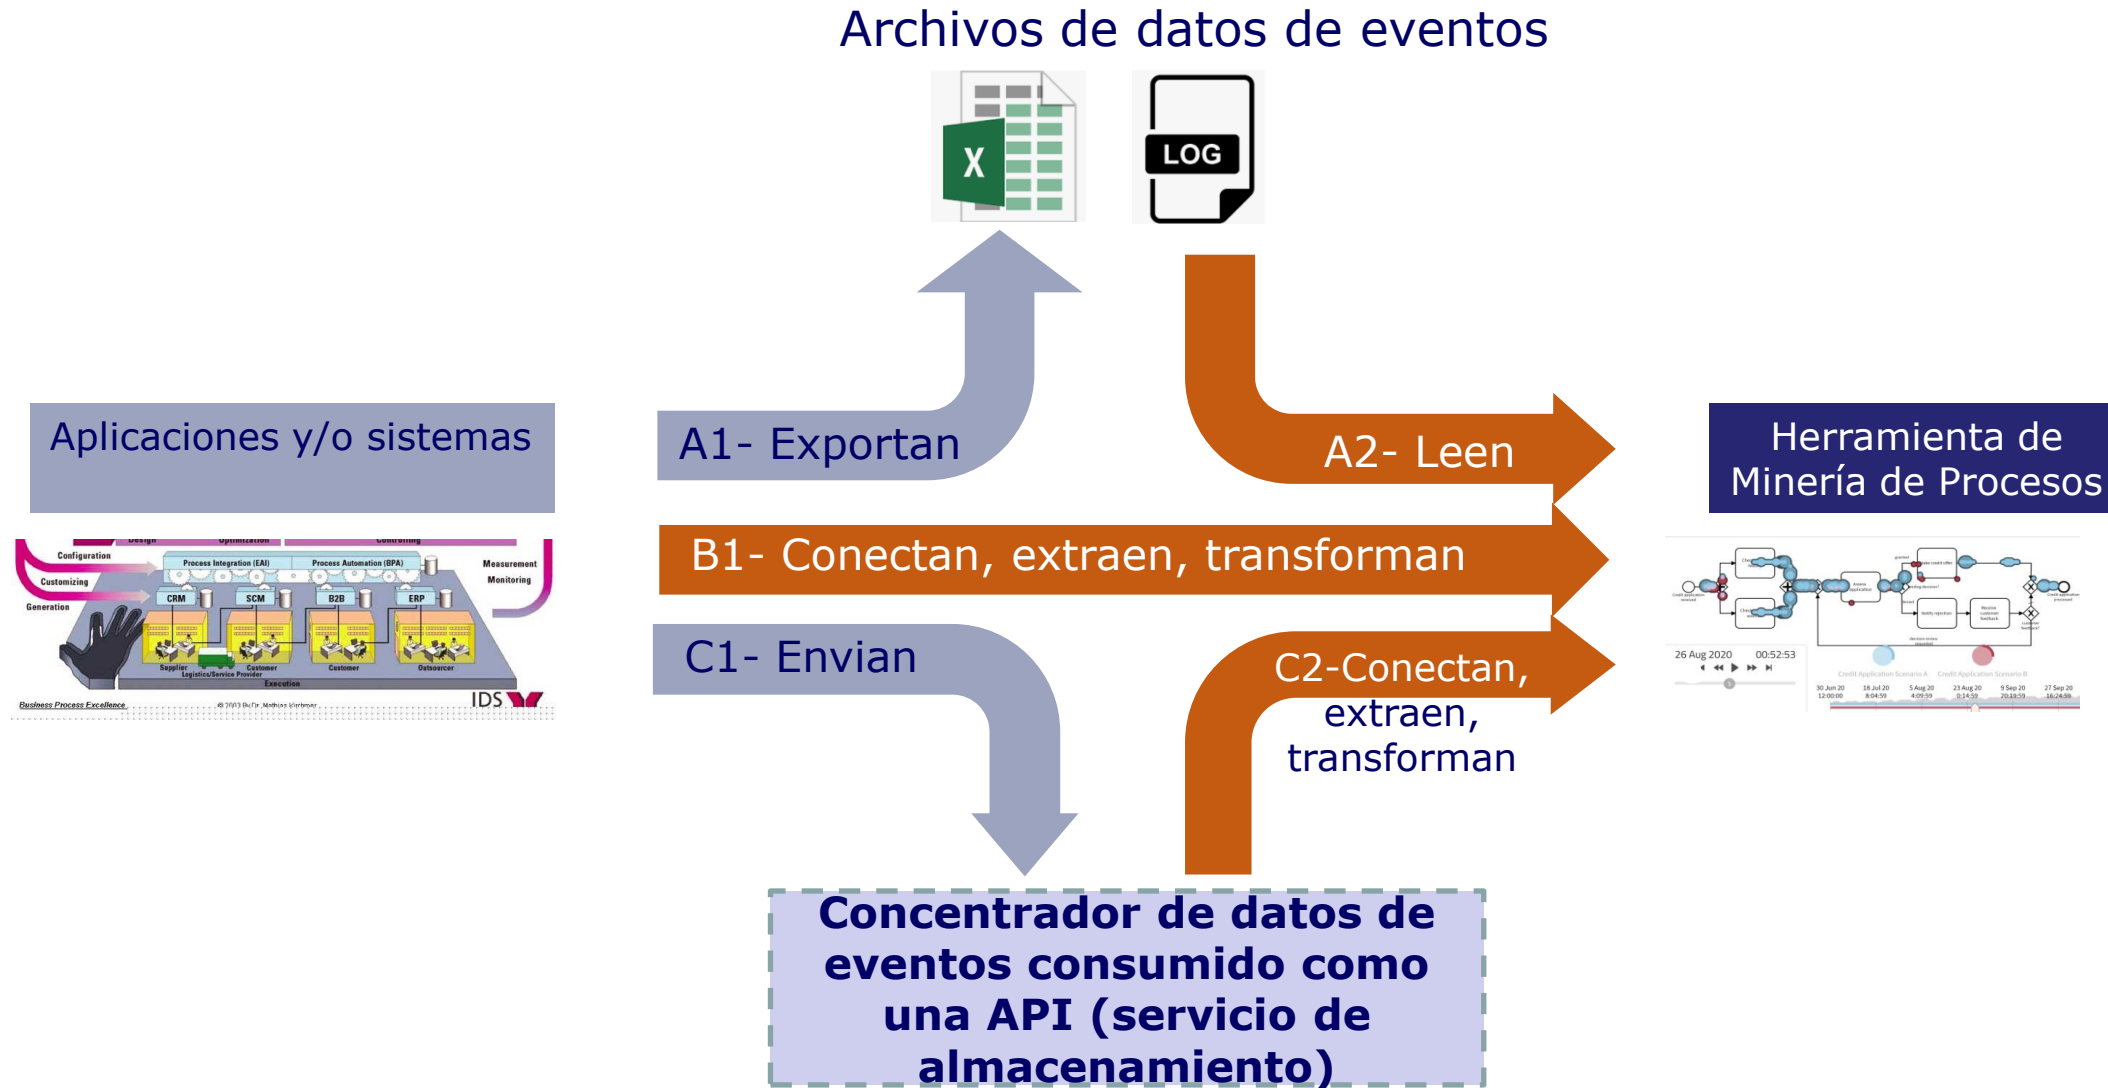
Archivos de datos de eventos

X

LOG

Aplicaciones y/o sistemas

A1- Exportan

A2- Leen

Herramienta de Minería de Procesos

B1- Conectan, extraen, transforman

C1- Envian

C2-Conectan, extraen, transforman

Design Optimization Controlling

Configuration

Customizing

Generation

Process Integration (EAI)

Process Automation (BPA)

Measurement

Monitoring

CRM SCM B2B ERP

Supplier Customer Logistics/Service Provider Customer Outsourcer

Execution

Business Process Excellence

© 2003 By Dr. Mathias Kirchmer

IDS

26 Aug 2020 00:52:53

Concentrador de datos de eventos consumido como una API (servicio de almacenamiento)